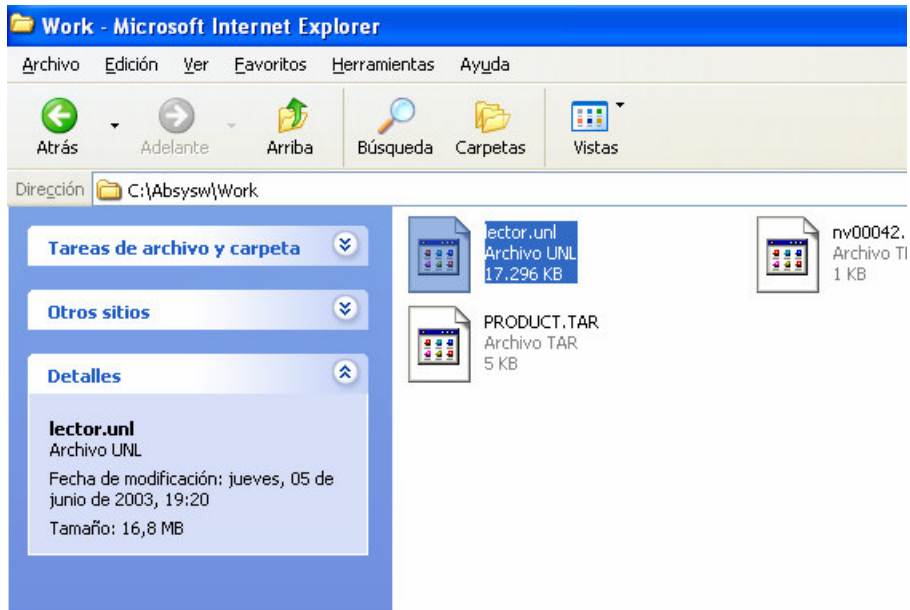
Work - Microsoft Internet Explorer

Archivo Edición Ver Favoritos Herramientas Ayuda

Atrás Adelante Arriba Búsqueda Carpetas Vistas

Dirección C:\Absysw\Work

Tareas de archivo y carpeta

Otros sitios

Detalles

lector.unl
Archivo UNL
Fecha de modificación: jueves, 05 de junio de 2003, 19:20
Tamaño: 16,8 MB

lector.unl
Archivo UNL
17.296 KB

nv00042.
Archivo T
1 KB

PRODUCT.TAR
Archivo TAR
5 KB